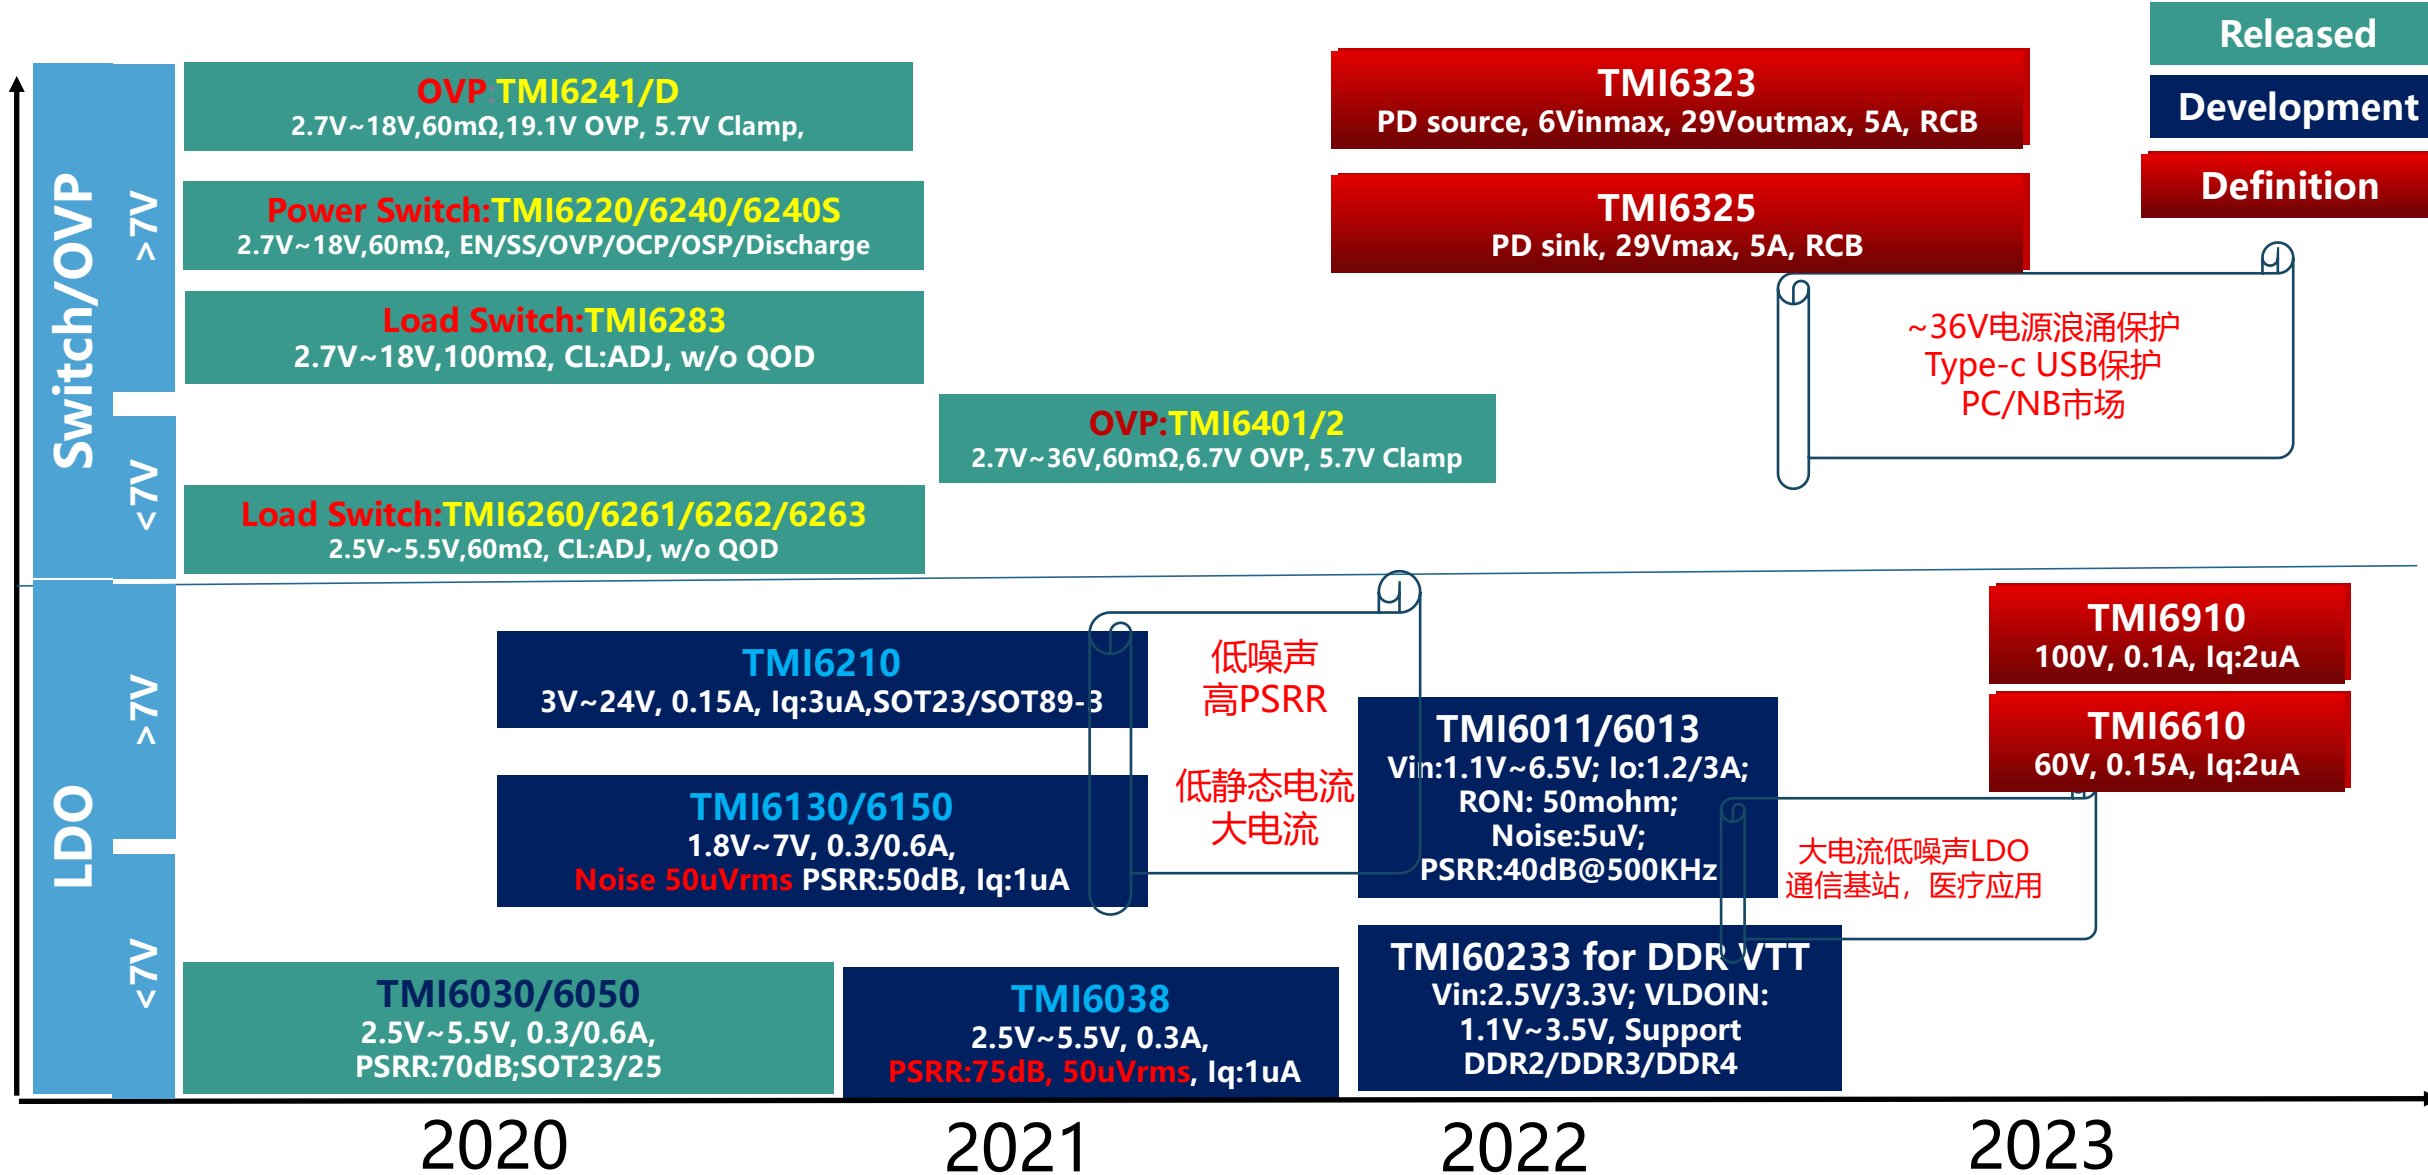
Released
Development
Definition

Switch/OVP
>7V
<7V

OVP TMI6241/D
2.7V~18V,60mΩ,19.1V OVP, 5.7V Clamp,

Power Switch:TMI6220/6240/6240S
2.7V~18V,60mΩ, EN/SS/OVP/OCP/OSP/Discharge

Load Switch:TMI6283
2.7V~18V,100mΩ, CL:ADJ, w/o QOD

OVP:TMI6401/2
2.7V~36V,60mΩ,6.7V OVP, 5.7V Clamp

Load Switch:TMI6260/6261/6262/6263
2.5V~5.5V,60mΩ, CL:ADJ, w/o QOD

TMI6323
PD source, 6Vinmax, 29Voutmax, 5A, RCB

TMI6325
PD sink, 29Vmax, 5A, RCB

~36V电源浪涌保护
Type-c USB保护
PC/NB市场

LDO
>7V
<7V

TMI6210
3V~24V, 0.15A, Iq:3uA,SOT23/SOT89-3

TMI6130/6150
1.8V~7V, 0.3/0.6A,
Noise 50uVrms PSRR:50dB, Iq:1uA

低噪声
高PSRR

低静态电流
大电流

TMI6011/6013
Vin:1.1V~6.5V; Io:1.2/3A;
RON: 50mohm;
Noise:5uV;
PSRR:40dB@500KHz

TMI6910
100V, 0.1A, Iq:2uA

TMI6610
60V, 0.15A, Iq:2uA

大电流低噪声LDO
通信基站，医疗应用

TMI6030/6050
2.5V~5.5V, 0.3/0.6A,
PSRR:70dB;SOT23/25

TMI6038
2.5V~5.5V, 0.3A,
PSRR:75dB, 50uVrms, Iq:1uA

TMI60233 for DDR VTT
Vin:2.5V/3.3V; VLDOIN:
1.1V~3.5V, Support
DDR2/DDR3/DDR4

2020
2021
2022
2023